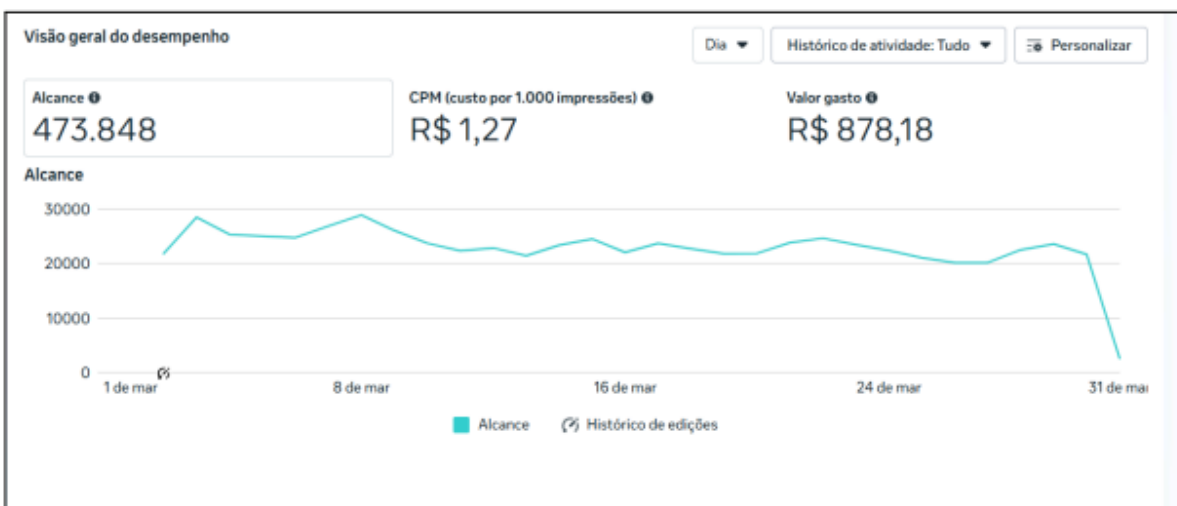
Visão geral do desempenho

Dia

Histórico de atividade: Tudo

Personalizar

Alcance
473.848

CPM (custo por 1.000 impressões)
R$ 1,27

Valor gasto
R$ 878,18

Alcance

30000
20000
10000
0

1 de mar
8 de mar
16 de mar
24 de mar
31 de mar

Alcance
Histórico de edições